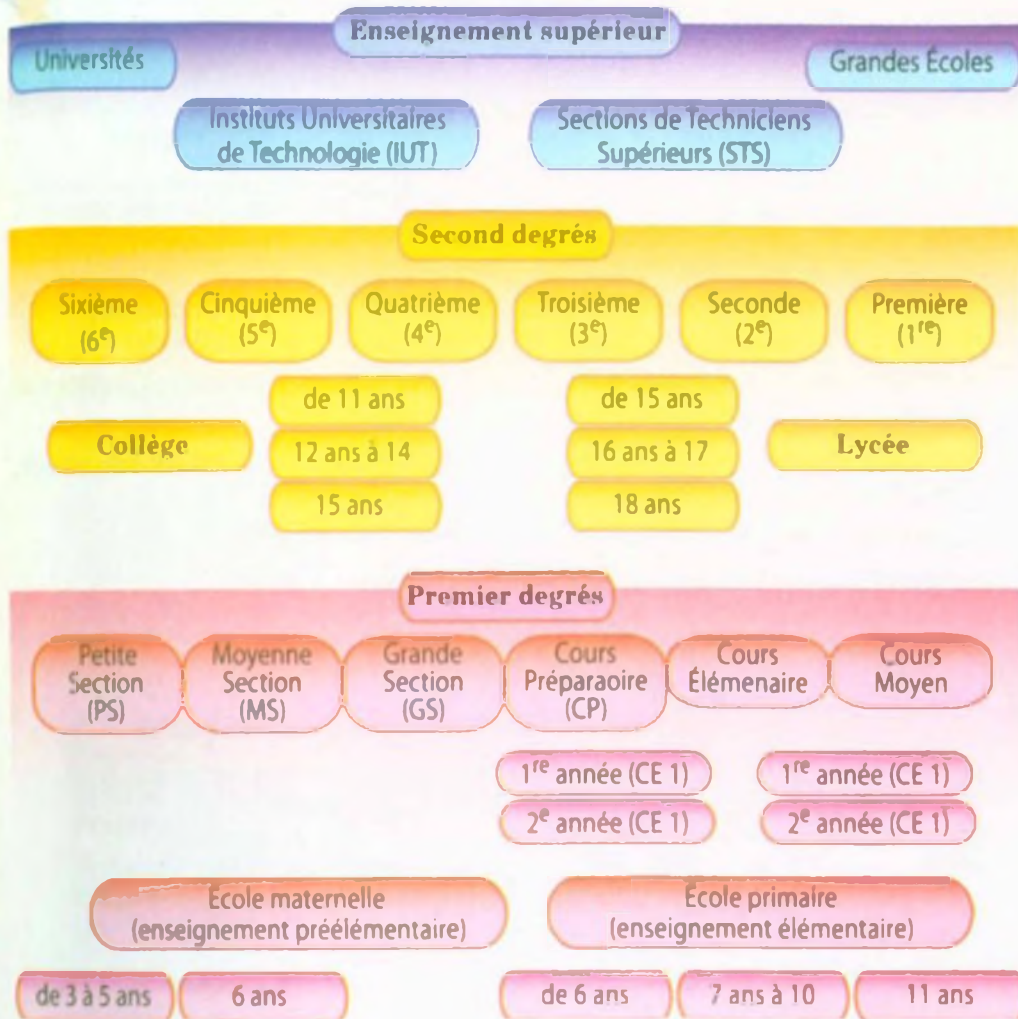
Enseignement supérieur

Universités

Grandes Écoles

Instituts Universitaires de Technologie (IUT)

Sections de Techniciens Supérieurs (STS)

Second degrés

Sixième ($6^e$)

Cinquième ($5^e$)

Quatrième ($4^e$)

Troisième ($3^e$)

Seconde ($2^e$)

Première ($1^{re}$)

de 11 ans

12 ans à 14

15 ans

Collège

de 15 ans

16 ans à 17

18 ans

Lycée

Premier degrés

Petite Section (PS)

Moyenne Section (MS)

Grande Section (GS)

Cours Préparaoire (CP)

Cours Élémenaire

Cours Moyen

$1^{re}$ année (CE 1)

$2^e$ année (CE 1)

$1^{re}$ année (CE 1)

$2^e$ année (CE 1)

École maternelle (enseignement préélémentaire)

École primaire (enseignement élémentaire)

de 3 à 5 ans

6 ans

de 6 ans

7 ans à 10

11 ans